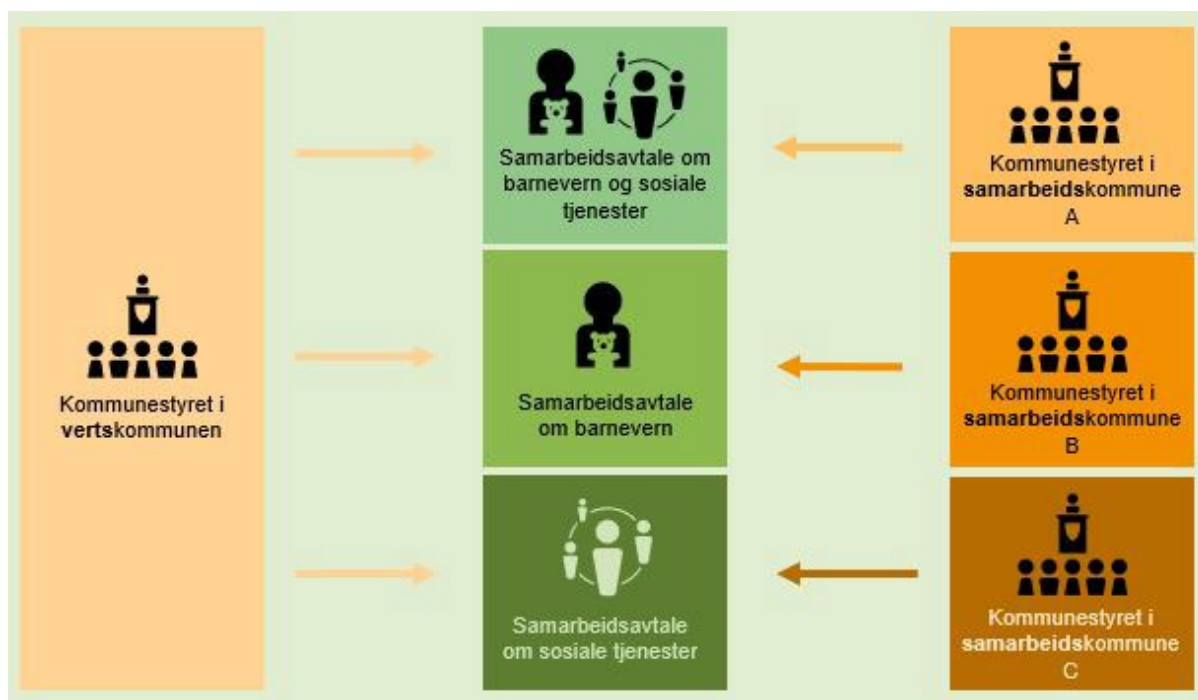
Kommunestyret i **verts**kommunen

Samarbeidsavtale om barnevern og sosiale tjenester

Samarbeidsavtale om barnevern

Samarbeidsavtale om sosiale tjenester

Kommunestyret i **samarbeids**kommune A

Kommunestyret i **samarbeids**kommune B

Kommunestyret i **samarbeids**kommune C